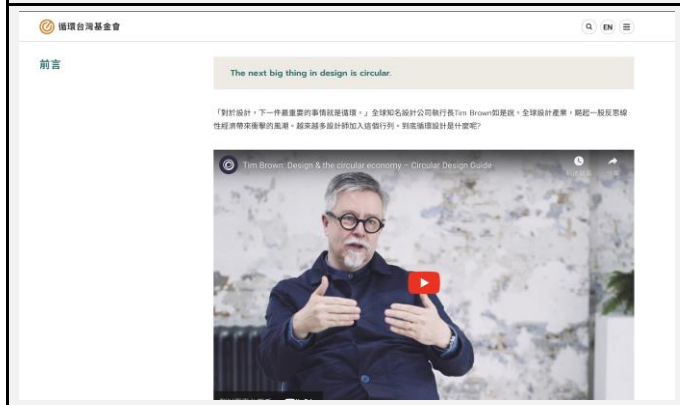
循環台灣基金會

EN

前言

The next big thing in design is circular.

「對於設計，下一件最重要的事情就是循環。」全球知名設計公司執行長Tim Brown如是說。全球設計產業，興起一股反思線性經濟帶來衝擊的風潮，越來越多設計師加入這個行列，到底循環設計是什麼呢?

Tim Brown: Design & the circular economy – Circular Design Guide

稍後觀看

分享

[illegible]